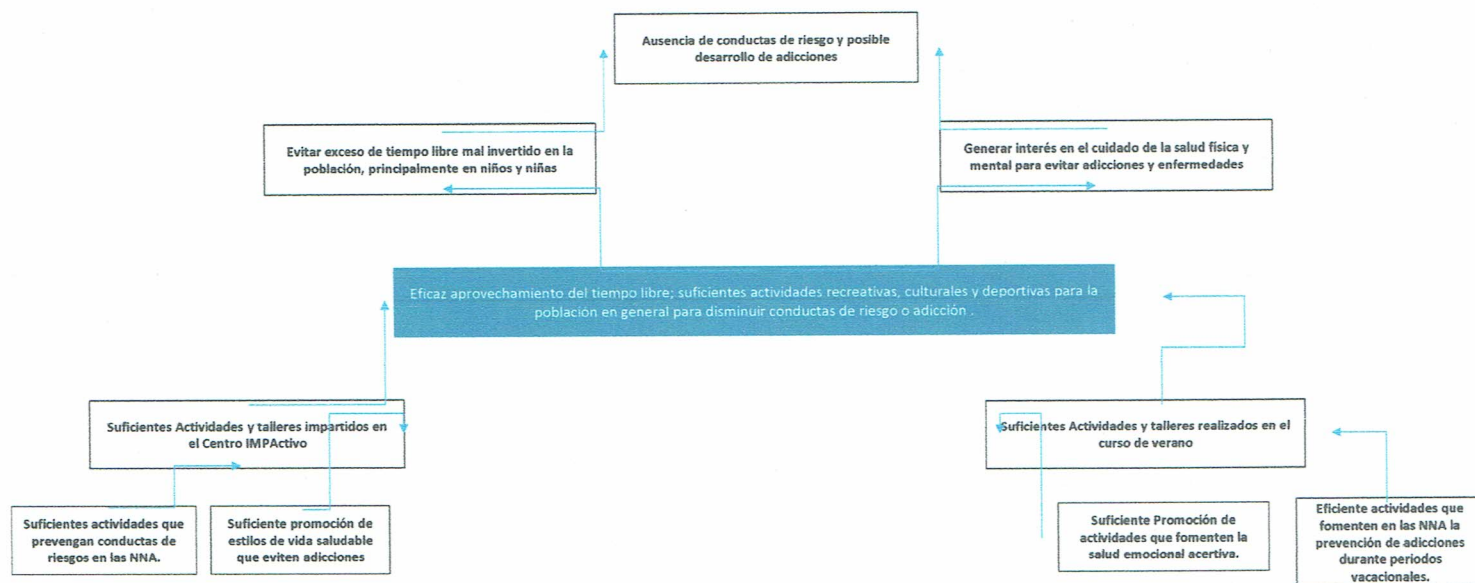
Ausencia de conductas de riesgo y posible desarrollo de adicciones

Evitar exceso de tiempo libre mal invertido en la población, principalmente en niños y niñas

Generar interés en el cuidado de la salud física y mental para evitar adicciones y enfermedades

Eficaz aprovechamiento del tiempo libre; suficientes actividades recreativas, culturales y deportivas para la población en general para disminuir conductas de riesgo o adicción .

Suficientes Actividades y talleres impartidos en el Centro IMPActivo

Suficientes Actividades y talleres realizados en el curso de verano

Suficientes actividades que prevengan conductas de riesgos en las NNA.

Suficiente promoción de estilos de vida saludable que eviten adicciones

Suficiente Promoción de actividades que fomenten la salud emocional acertiva.

Eficiente actividades que fomenten en las NNA la prevención de adicciones durante periodos vacacionales.